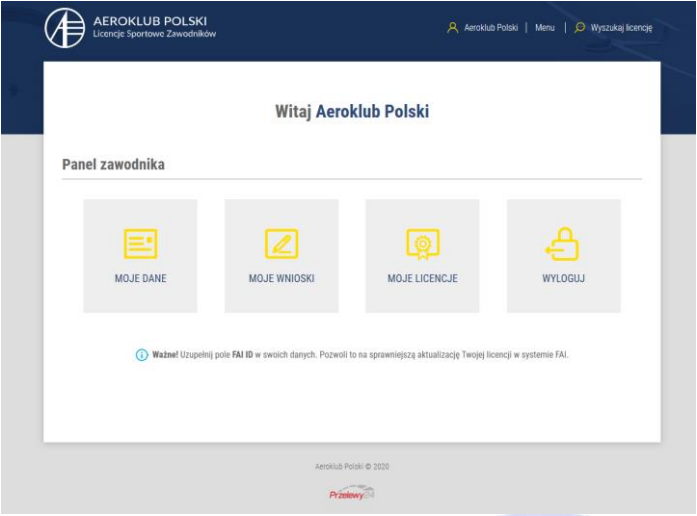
AEROKLUB POLSKI
Licencje Sportowe Zawodników

Aeroklub Polski | Menu | Wyszukaj licencję

Witaj Aeroklub Polski

Panel zawodnika

MOJE DANE

MOJE WNIOSKI

MOJE LICENCJE

WYLOGUJ

Ważne! Uzupełnij pole FAI ID w swoich danych. Pozwoli to na sprawniejszą aktualizację Twojej licencji w systemie FAI.

Aeroklub Polski © 2020

Przelewy24